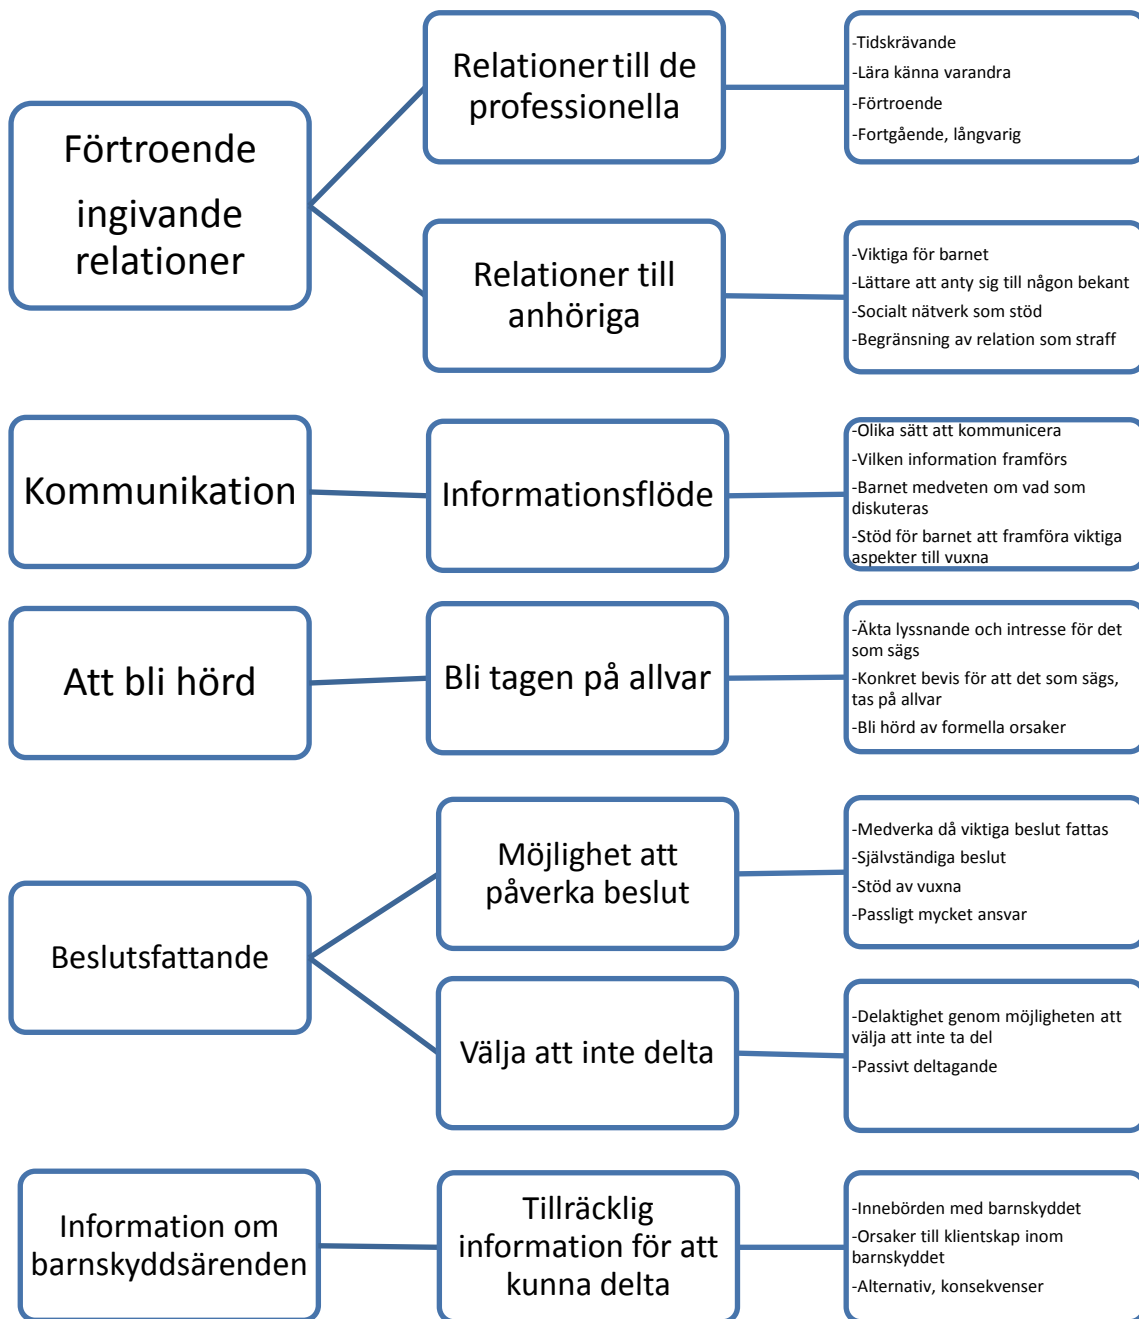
Förtroende ingivande relationer

Relationer till de professionella

-Tidskrävande
-Lära känna varandra
-Förtroende
-Fortgående, långvarig

Relationer till anhöriga

-Viktiga för barnet
-Lättare att anty sig till någon bekant
-Socialt nätverk som stöd
-Begränsning av relation som straff

Kommunikation

Informationsflöde

-Olika sätt att kommunicera
-Vilken information framförs
-Barnet medveten om vad som diskuteras
-Stöd för barnet att framföra viktiga aspekter till vuxna

Att bli hörd

Bli tagen på allvar

-Äkta lyssnande och intresse för det som sägs
-Konkret bevis för att det som sägs, tas på allvar
-Bli hörd av formella orsaker

Beslutsfattande

Möjlighet att påverka beslut

-Medverka då viktiga beslut fattas
-Självständiga beslut
-Stöd av vuxna
-Passligt mycket ansvar

Välja att inte delta

-Delaktighet genom möjligheten att välja att inte ta del
-Passivt deltagande

Information om barnskyddsärenden

Tillräcklig information för att kunna delta

-Innebörden med barnskyddet
-Orsaker till klientskap inom barnskyddet
-Alternativ, konsekvenser